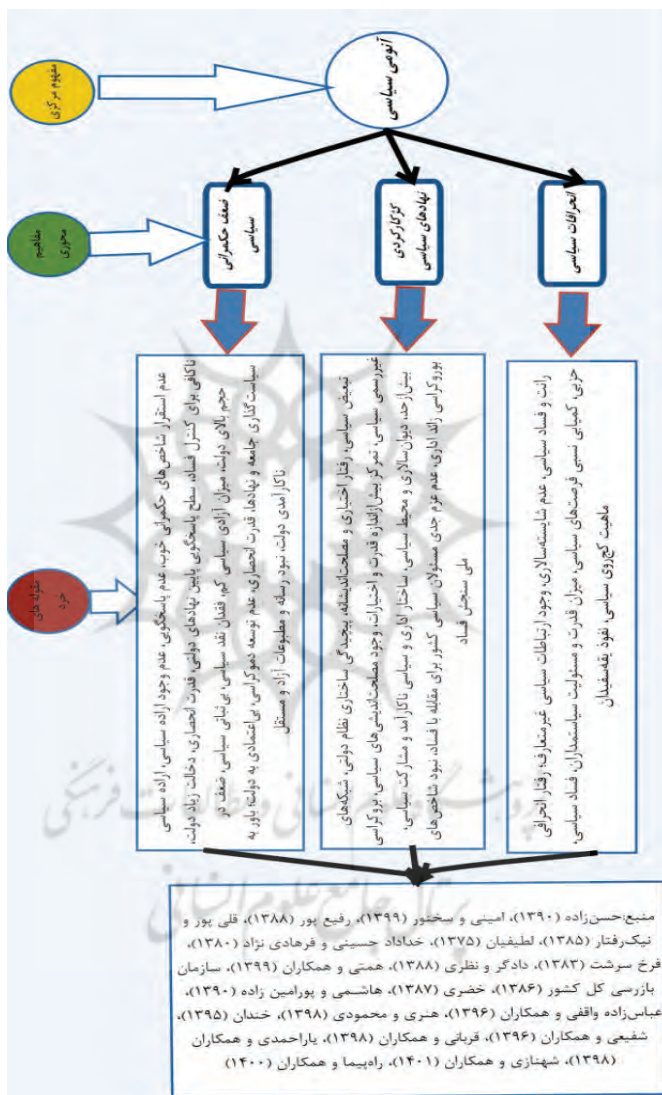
مفهوم مرکزی

آنومی سیاسی

مفاهیم محوری

ضعف حکمرانی سیاسی

کژکارکردی نهادهای سیاسی

انحرافات سیاسی

مقوله‌های خرد

عدم استقرار شاخص‌های حکمرانی خوب، عدم پاسخگویی، عدم وجود اراده سیاسی، اراده سیاسی ناکافی برای کنترل فساد، سطح پاسخگویی پایین نهادهای دولتی، قدرت انحصاری، دخالت زیاد دولت، حجم بالای دولت، میزان آزادی سیاسی کم، فقدان نقد سیاسی، بی‌ثباتی سیاسی، ضعف در سیاست‌گذاری جامعه و نهادها، قدرت انحصاری، عدم توسعه دموکراسی، بی‌اعتمادی به دولت، باور به ناکارآمدی دولت، نبود رسانه و مطبوعات آزاد و مستقل

تبعیض سیاسی، رفتار انحصاری و مصلحت‌اندیشانه، پیچیدگی ساختاری نظام دولتی، شبکه‌های غیررسمی سیاسی، تمرکز بیش‌ازاندازه قدرت و اختیارات، وجود مصلحت‌اندیشی‌های سیاسی، بوروکراسی بیش از حد، دیوان‌سالاری و محیط سیاسی، ساختار اداری و سیاسی ناکارآمد و مشارکت سیاسی، بوروکراسی زائد اداری، عدم عزم جدی مسئولان سیاسی کشور برای مقابله با فساد، نبود شاخص‌های ملی سنجش فساد

رانت و فساد سیاسی، عدم شایسته‌سالاری، وجود ارتباطات سیاسی غیرمتعارف، رفتار انحرافی حزبی، کمیابی نسبی فرصت‌های سیاسی، میزان قدرت و مسئولیت سیاستمداران، فساد سیاسی، ماهیت کج‌روی سیاسی، نفوذ ذی‌نفعان

منبع: حسن‌زاده (۱۳۹۰)، امینی و سختور (۱۳۹۹)، رفیع پور (۱۳۸۸)، قلی پور و نیک‌رفتار (۱۳۸۵)، لطیفیان (۱۳۷۵)، خداداد حسینی و فرهادی نژاد (۱۳۸۰)، فرخ سرشت (۱۳۸۳)، دادگر و نظری (۱۳۸۸)، همتی و همکاران (۱۳۹۹)، سازمان بازرسی کل کشور (۱۳۸۶)، خضری (۱۳۸۷)، هاشمی و پورامین زاده (۱۳۹۰)، عباس‌زاده واقفی و همکاران (۱۳۹۶)، هنری و محمودی (۱۳۹۸)، خندان (۱۳۹۵)، شفیعی و همکاران (۱۳۹۶)، قربانی و همکاران (۱۳۹۸)، یاراحمدی و همکاران (۱۳۹۸)، شهنازی و همکاران (۱۴۰۱)، راهپیما و همکاران (۱۴۰۰)

پژوهشگاه علوم انسانی و مطالعات فرهنگی
پرتال جامع علوم انسانی